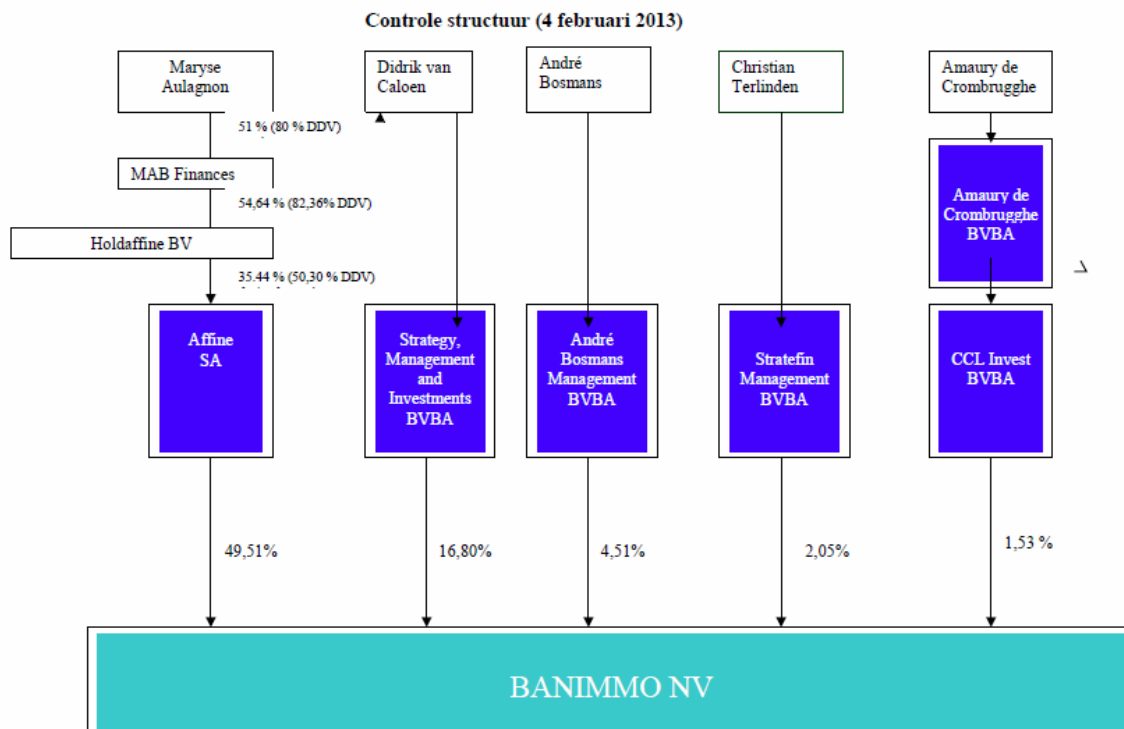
Controle structuur (4 februari 2013)

Maryse Aulagnon

51 % (80 % DDV)

MAB Finances

54,64 % (82,36% DDV)

Holdaffine BV

35.44 % (50,30 % DDV)

Affine SA

49,51%

Didrik van Caloen

Strategy, Management and Investments BVBA

16,80%

André Bosmans

André Bosmans Management BVBA

4,51%

Christian Terlinden

Stratefin Management BVBA

2,05%

Amaury de Crombrugghe

Amaury de Crombrugghe BVBA

CCL Invest BVBA

1,53 %

BANIMMO NV